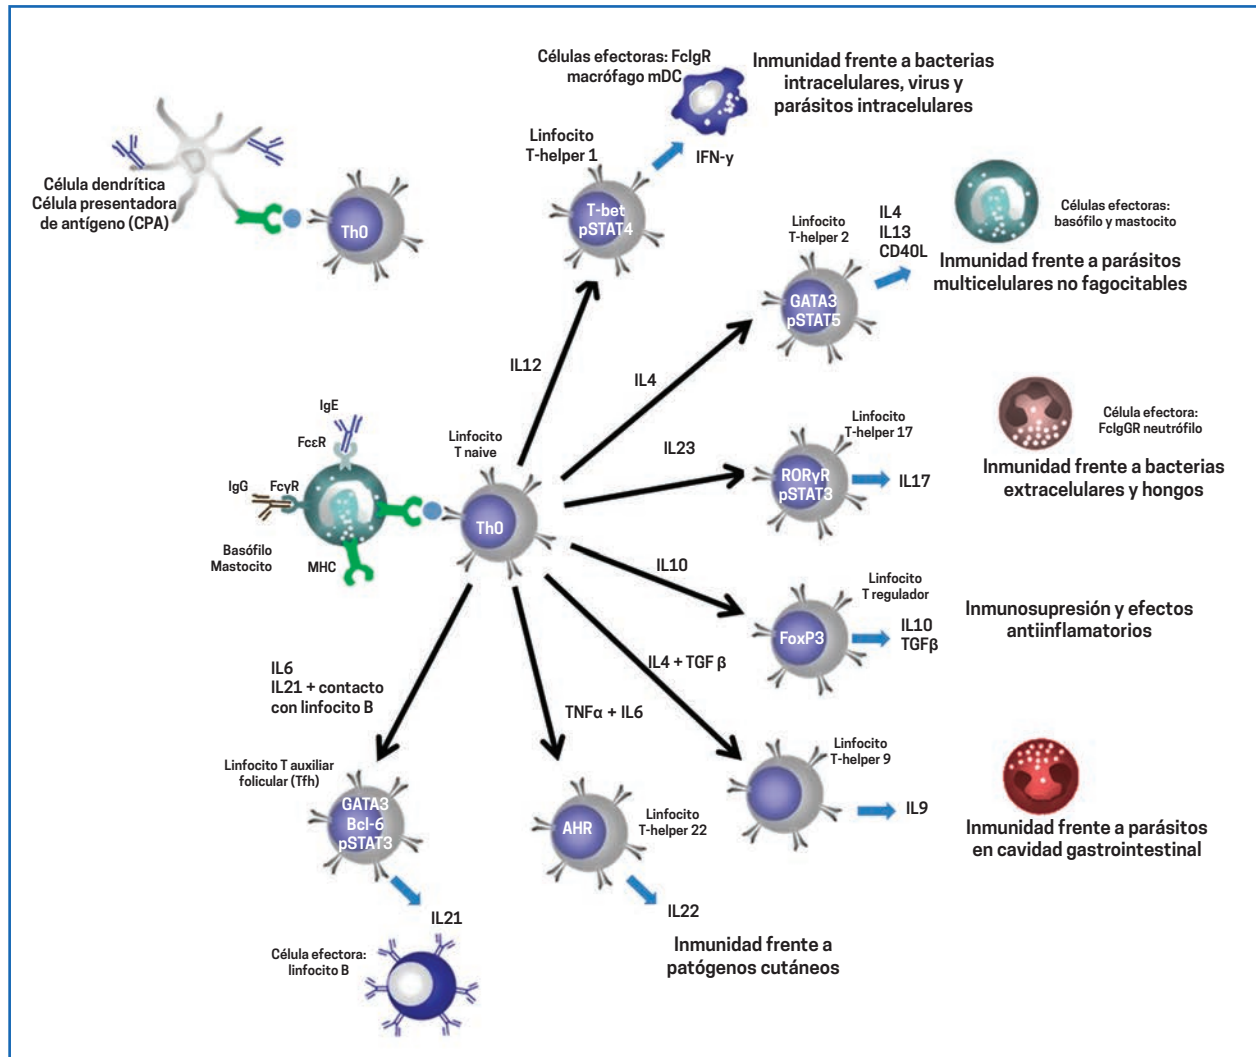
Células efectoras: FcIgR macrófago mDC

Inmunidad frente a bacterias intracelulares, virus y parásitos intracelulares

Linfocito T-helper 1

IFN-γ

T-bet pSTAT4

Célula dendrítica Célula presentadora de antígeno (CPA)

Th0

Linfocito T-helper 2

IL4 IL13 CD40L

Células efectoras: basófilo y mastocito

Inmunidad frente a parásitos multicelulares no fagocitables

GATA3 pSTAT5

IL12

IL4

IgE

FcεR

Linfocito T naive

IL23

Linfocito T-helper 17

Célula efectora: FcIgGR neutrófilo

Inmunidad frente a bacterias extracelulares y hongos

IgG

FcγR

RORγR pSTAT3

IL17

Th0

Basófilo Mastocito

MHC

IL10

Linfocito T regulador

Inmunosupresión y efectos antiinflamatorios

FoxP3

IL10 TGFβ

IL6 IL21 + contacto con linfocito B

IL4 + TGF β

TNFα + IL6

Linfocito T-helper 9

Linfocito T auxiliar folicular (Tfh)

IL9

Inmunidad frente a parásitos en cavidad gastrointestinal

GATA3 Bcl-6 pSTAT3

AHR

Linfocito T-helper 22

IL21

IL22

Célula efectora: linfocito B

Inmunidad frente a patógenos cutáneos